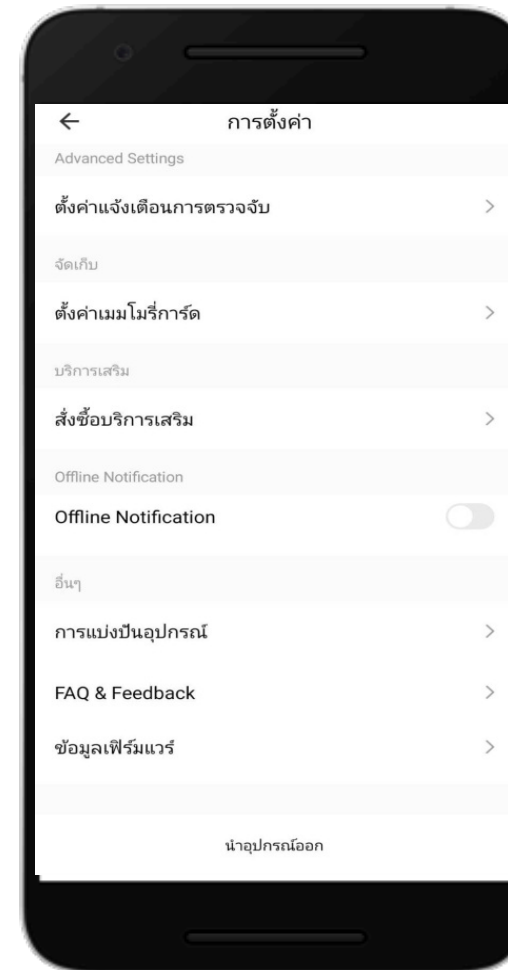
← การตั้งค่า

Advanced Settings

ตั้งค่าแจ้งเตือนการตรวจจับ >

จัดเก็บ

ตั้งค่าเมมโมรี่การ์ด >

บริการเสริม

สั่งซื้อบริการเสริม >

Offline Notification

Offline Notification

อื่นๆ

การแบ่งปันอุปกรณ์ >

FAQ & Feedback >

ข้อมูลเฟิร์มแวร์ >

นำอุปกรณ์ออก